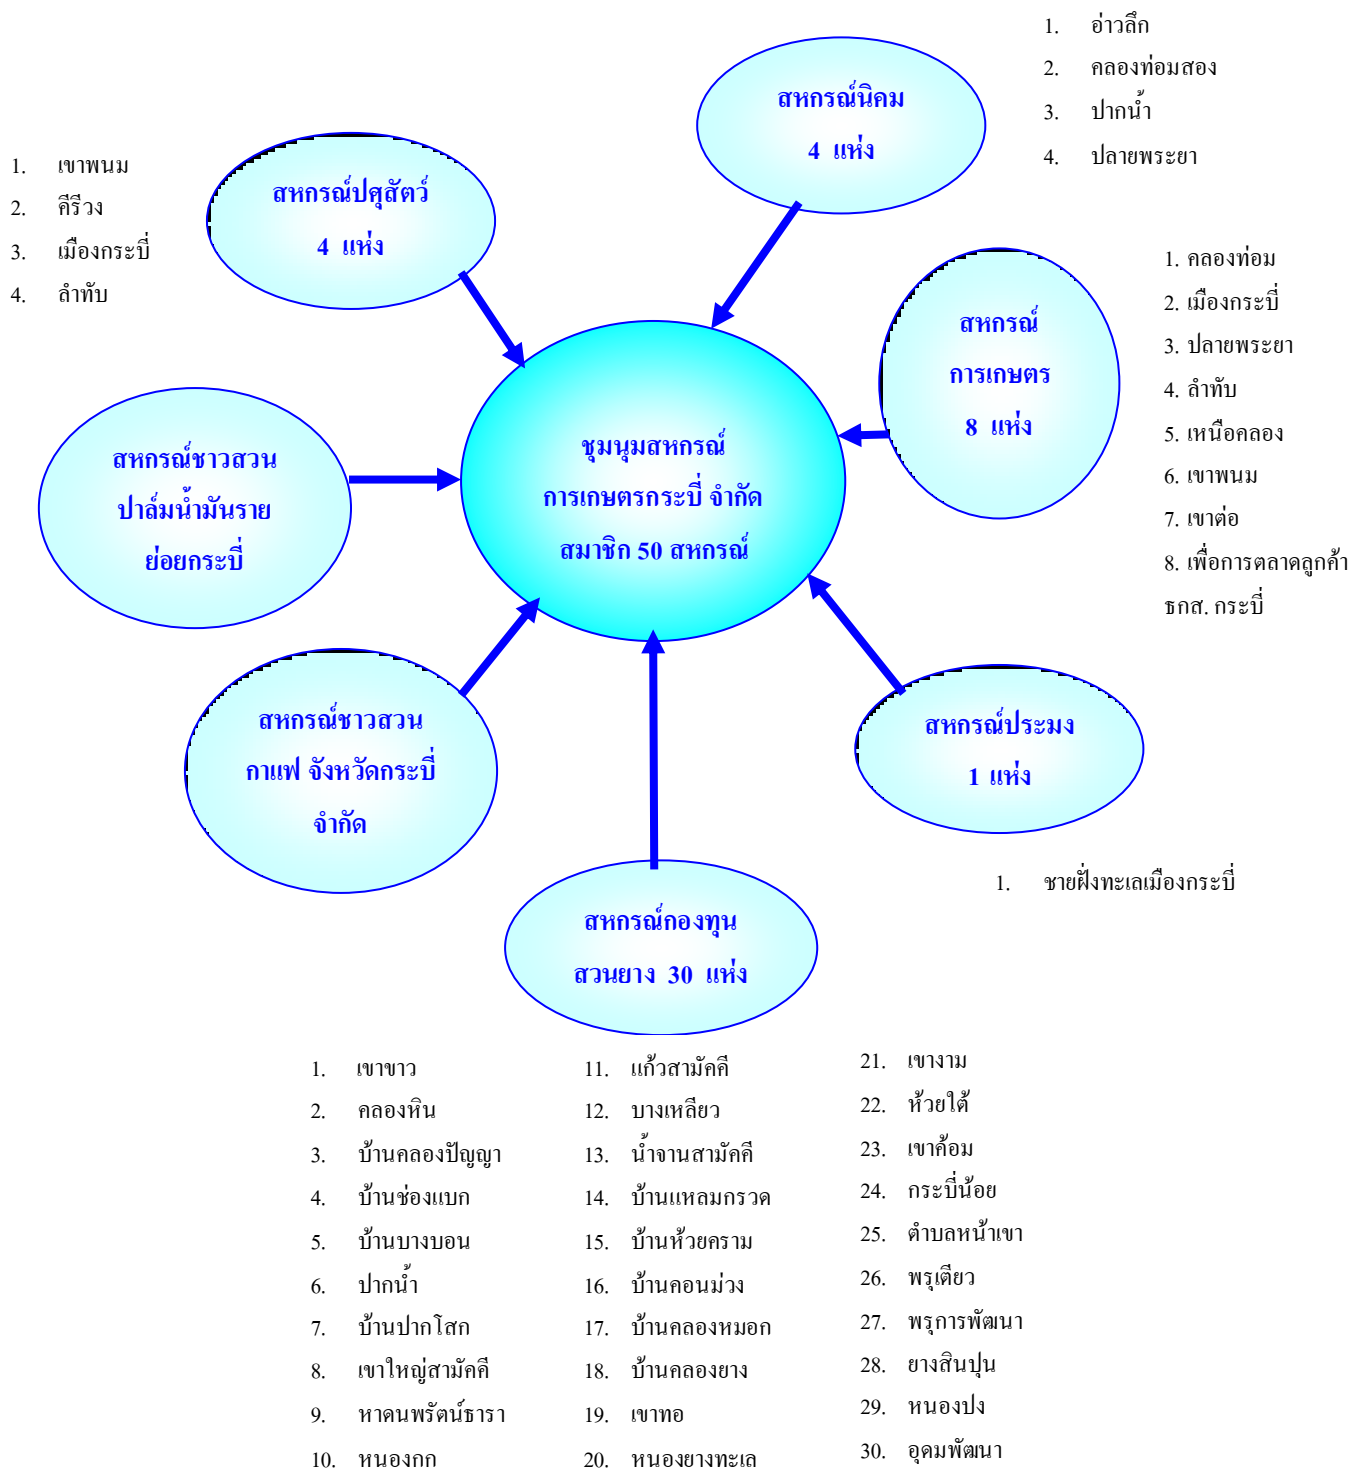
1. อ่าวลึก
2. คลองท่อมสอง
3. ปากน้ำ
4. ปลายพระยา

สหกรณ์นิคม
4 แห่ง

1. เขาพนม
2. คีรีวง
3. เมืองกระบี่
4. ลำทับ

สหกรณ์ปศุสัตว์
4 แห่ง

1. คลองท่อม
2. เมืองกระบี่
3. ปลายพระยา
4. ลำทับ
5. เหนือคลอง
6. เขาพนม
7. เขาต่อ
8. เพื่อการตลาดลูกค้า ธกส. กระบี่

สหกรณ์
การเกษตร
8 แห่ง

สหกรณ์ชาวสวน
ปาล์มน้ำมันราย
ย่อยกระบี่

ชุมนุมสหกรณ์
การเกษตรกระบี่ จำกัด
สมาชิก 50 สหกรณ์

สหกรณ์ชาวสวน
กาแฟ จังหวัดกระบี่
จำกัด

สหกรณ์ประมง
1 แห่ง

1. ชายฝั่งทะเลเมืองกระบี่

สหกรณ์กองทุน
สวนยาง 30 แห่ง

1. เขาขาว
2. คลองหิน
3. บ้านคลองปัญญา
4. บ้านช่องแบก
5. บ้านบางบอน
6. ปากน้ำ
7. บ้านปากโสก
8. เขาใหญ่สามัคคี
9. หาดนพรัตน์ธารา
10. หนองกก

11. แก้วสามัคคี
12. บางเหลียว
13. น้ำจานสามัคคี
14. บ้านแหลมกรวด
15. บ้านห้วยคราม
16. บ้านคอนม่วง
17. บ้านคลองหมอก
18. บ้านคลองยาง
19. เขาทอ
20. หนองยางทะเล

21. เขางาม
22. ห้วยใต้
23. เขาค้อม
24. กระบี่น้อย
25. ตำบลหน้าเขา
26. พรุเตียว
27. พรุการพัฒนา
28. ยางสินปุน
29. หนองปง
30. อุดมพัฒนา